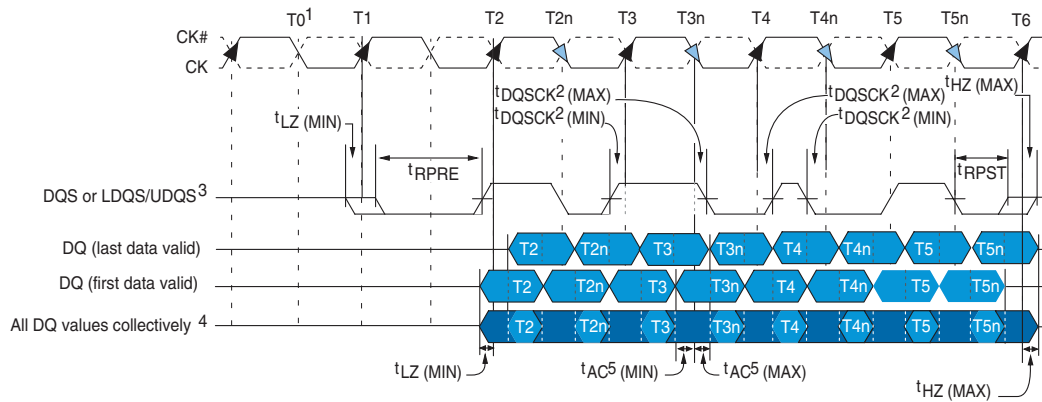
T0$^1$ T1 T2 T2n T3 T3n T4 T4n T5 T5n T6

CK#

CK

$t_{LZ}$ (MIN)

$t_{RPRE}$

$t_{DQSCK}$$^2$ (MAX)

$t_{DQSCK}$$^2$ (MIN)

$t_{DQSCK}$$^2$ (MAX)

$t_{DQSCK}$$^2$ (MIN)

$t_{HZ}$ (MAX)

$t_{RPST}$

DQS or LDQS/UDQS$^3$

DQ (last data valid)

T2 T2n T3 T3n T4 T4n T5 T5n

DQ (first data valid)

T2 T2n T3 T3n T4 T4n T5 T5n

All DQ values collectively $^4$

T2 T2n T3 T3n T4 T4n T5 T5n

$t_{LZ}$ (MIN)

$t_{AC}$$^5$ (MIN)

$t_{AC}$$^5$ (MAX)

$t_{HZ}$ (MAX)